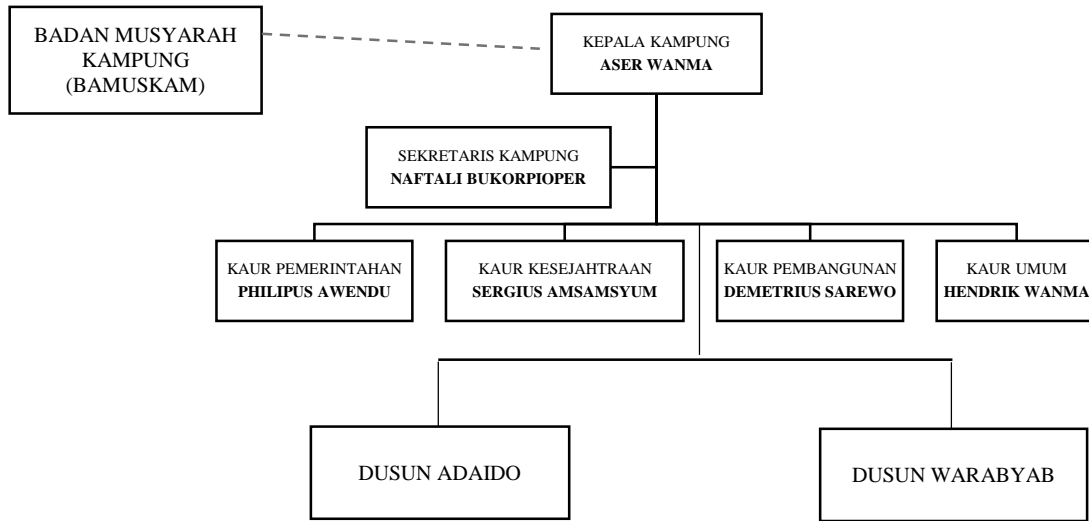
BADAN MUSYARAH KAMPUNG (BAMUSKAM)

KEPALA KAMPUNG
**ASER WANMA**

SEKRETARIS KAMPUNG
**NAFTALI BUKORPIOPER**

KAUR PEMERINTAHAN
**PHILIPUS AWENDU**

KAUR KESEJAHTRAAN
**SERGIUS AMSAMSYUM**

KAUR PEMBANGUNAN
**DEMETRIUS SAREWO**

KAUR UMUM
**HENDRIK WANMA**

DUSUN ADAIDO

DUSUN WARABYAB